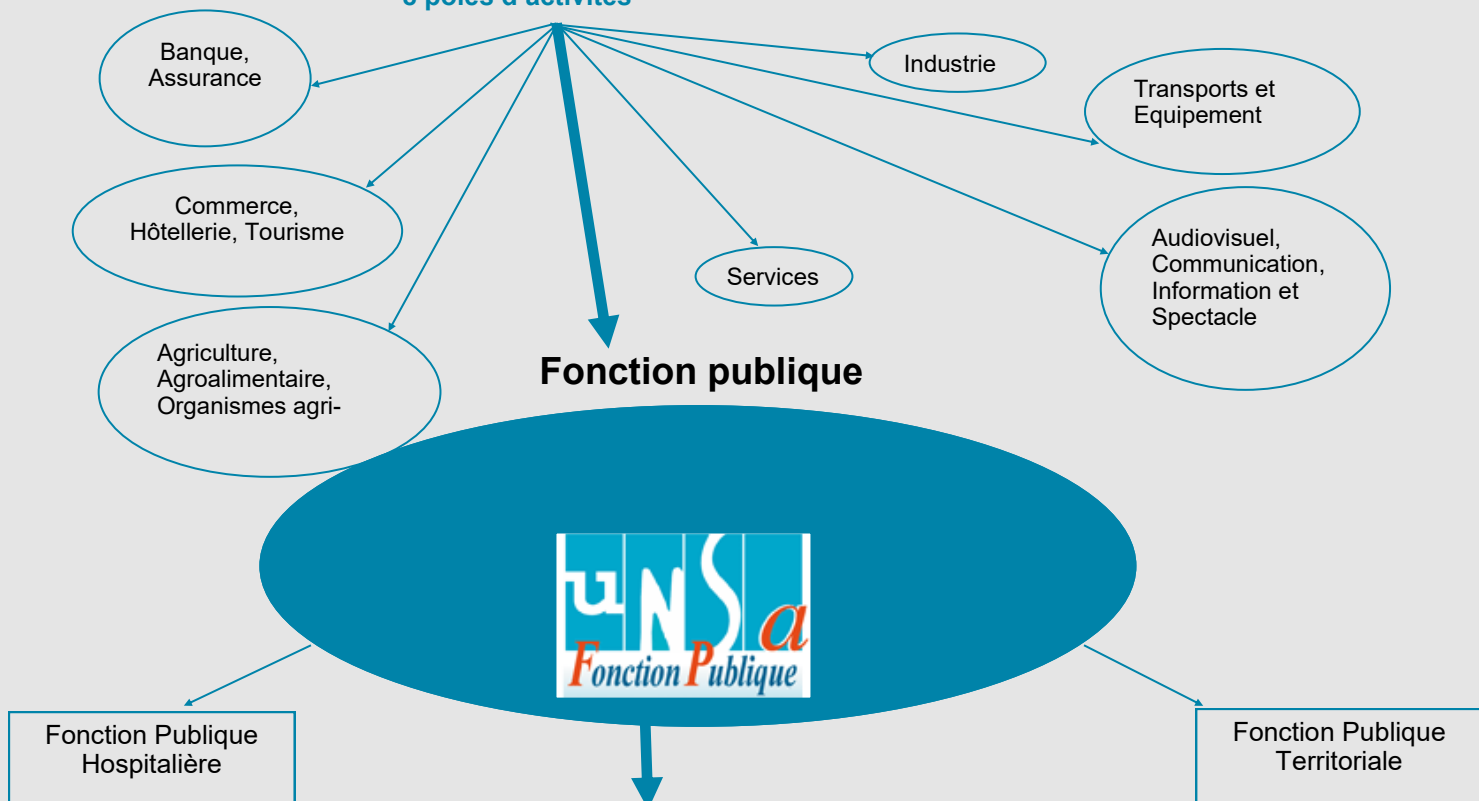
8 pôles d'activités

Banque, Assurance

Industrie

Transports et Equipement

Commerce, Hôtellerie, Tourisme

Services

Audiovisuel, Communication, Information et Spectacle

Agriculture, Agroalimentaire, Organismes agri-

Fonction publique

uNSa
Fonction Publique

Fonction Publique Hospitalière

Fonction Publique Territoriale